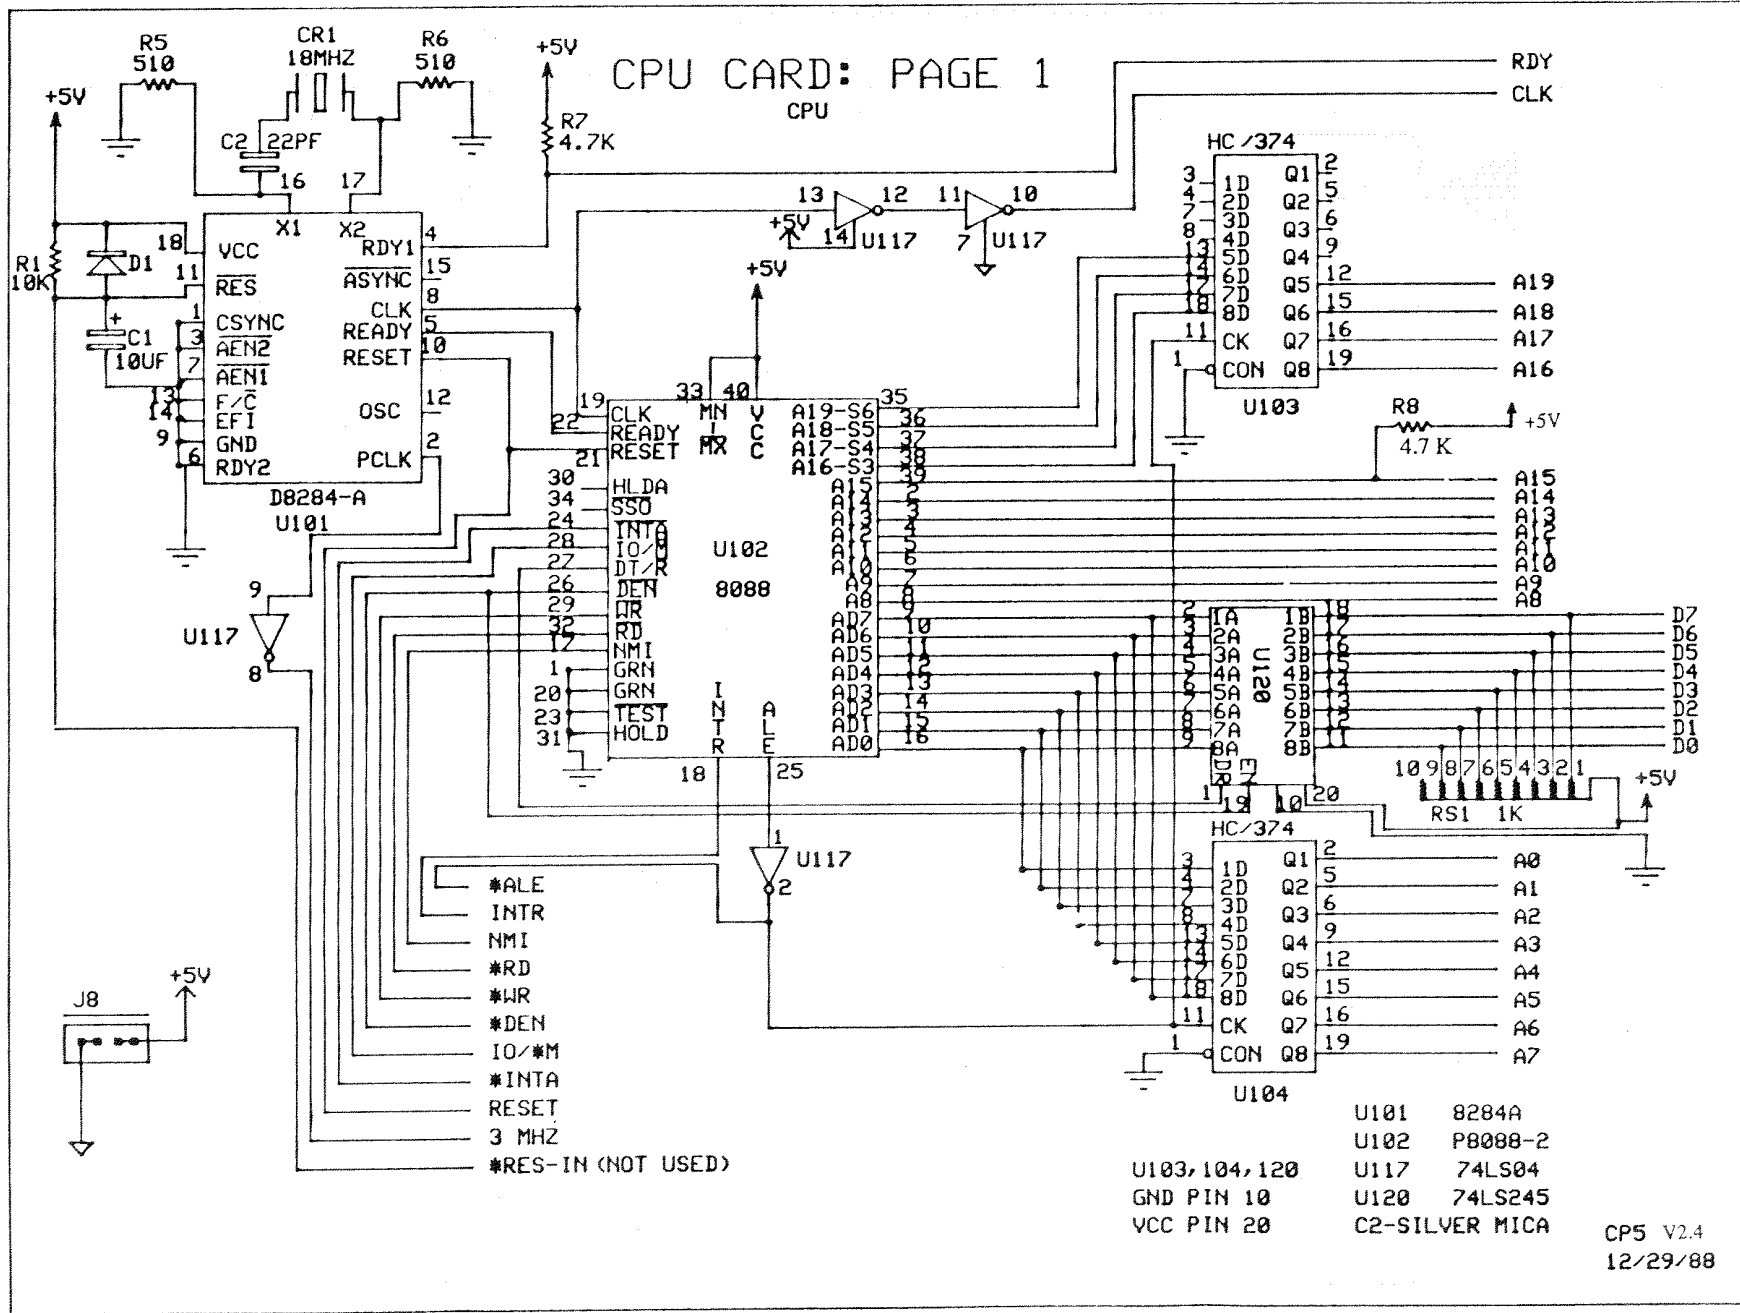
CPU CARD: PAGE 1

CPU

R5
510

CR1
18MHZ

R6
510

+5V

C2 22PF

R7
4.7K

+5V

RDY

CLK

16 17

X1 X2

18 VCC

11 $\overline{RES}$

1 CSYNC

3 $\overline{AEN2}$

7 $\overline{AEN1}$

13 F/$\overline{C}$

14 EFI

9 GND

6 RDY2

RDY1 4

$\overline{ASYNC}$ 15

CLK 8

READY 5

RESET 10

OSC 12

PCLK 2

D8284-A

U101

R1
10K

D1

+
C1
10UF

13 12 11 10

+5V

14 U117 7 U117

HC/374

3 1D Q1 2
4 2D Q2 5
7 3D Q3 6
8 4D Q4 9
13 5D Q5 12
14 6D Q6 15
17 7D Q7 16
18 8D Q8 19
11 CK
1 CON

U103

A19
A18
A17
A16

R8
4.7 K
+5V

+5V

33 40

35

19 CLK
22 READY
21 RESET
30 HLDA
34 $\overline{SSO}$
24 $\overline{INTA}$
28 IO/M
27 DT/R
26 $\overline{DEN}$
29 $\overline{WR}$
32 $\overline{RD}$
17 NMI
1 GRN
20 GRN
23 $\overline{TEST}$
31 HOLD

MN/MX
VCC

A19-S6 36
A18-S5 37
A17-S4 38
A16-S3 39
A15 2
A14 3
A13 4
A12 5
A11 6
A10 7
A9 8
A8 9
AD7 10
AD6 11
AD5 12
AD4 13
AD3 14
AD2 15
AD1 16
AD0

U102

8088

INTR
ALE

18 25

A15
A14
A13
A12
A11
A10
A9
A8

9
U117
8

2 1A 1B 18
3 2A 2B 17
4 3A 3B 16
5 4A 4B 15
6 5A 5B 14
7 6A 6B 13
8 7A 7B 12
9 8A 8B 11

U120

DR
E

1 19 10 20

D7
D6
D5
D4
D3
D2
D1
D0

10 9 8 7 6 5 4 3 2 1

+5V

RS1 1K

1
U117
2

HC/374

3 1D Q1 2
4 2D Q2 5
7 3D Q3 6
8 4D Q4 9
13 5D Q5 12
14 6D Q6 15
17 7D Q7 16
18 8D Q8 19
11 CK
1 CON

U104

A0
A1
A2
A3
A4
A5
A6
A7

*ALE
INTR
NMI
*RD
*WR
*DEN
IO/*M
*INTA
RESET
3 MHZ
*RES-IN (NOT USED)

J8

+5V

U101 8284A
U102 P8088-2
U103,104,120 U117 74LS04
GND PIN 10 U120 74LS245
VCC PIN 20 C2-SILVER MICA

CP5 V2.4
12/29/88